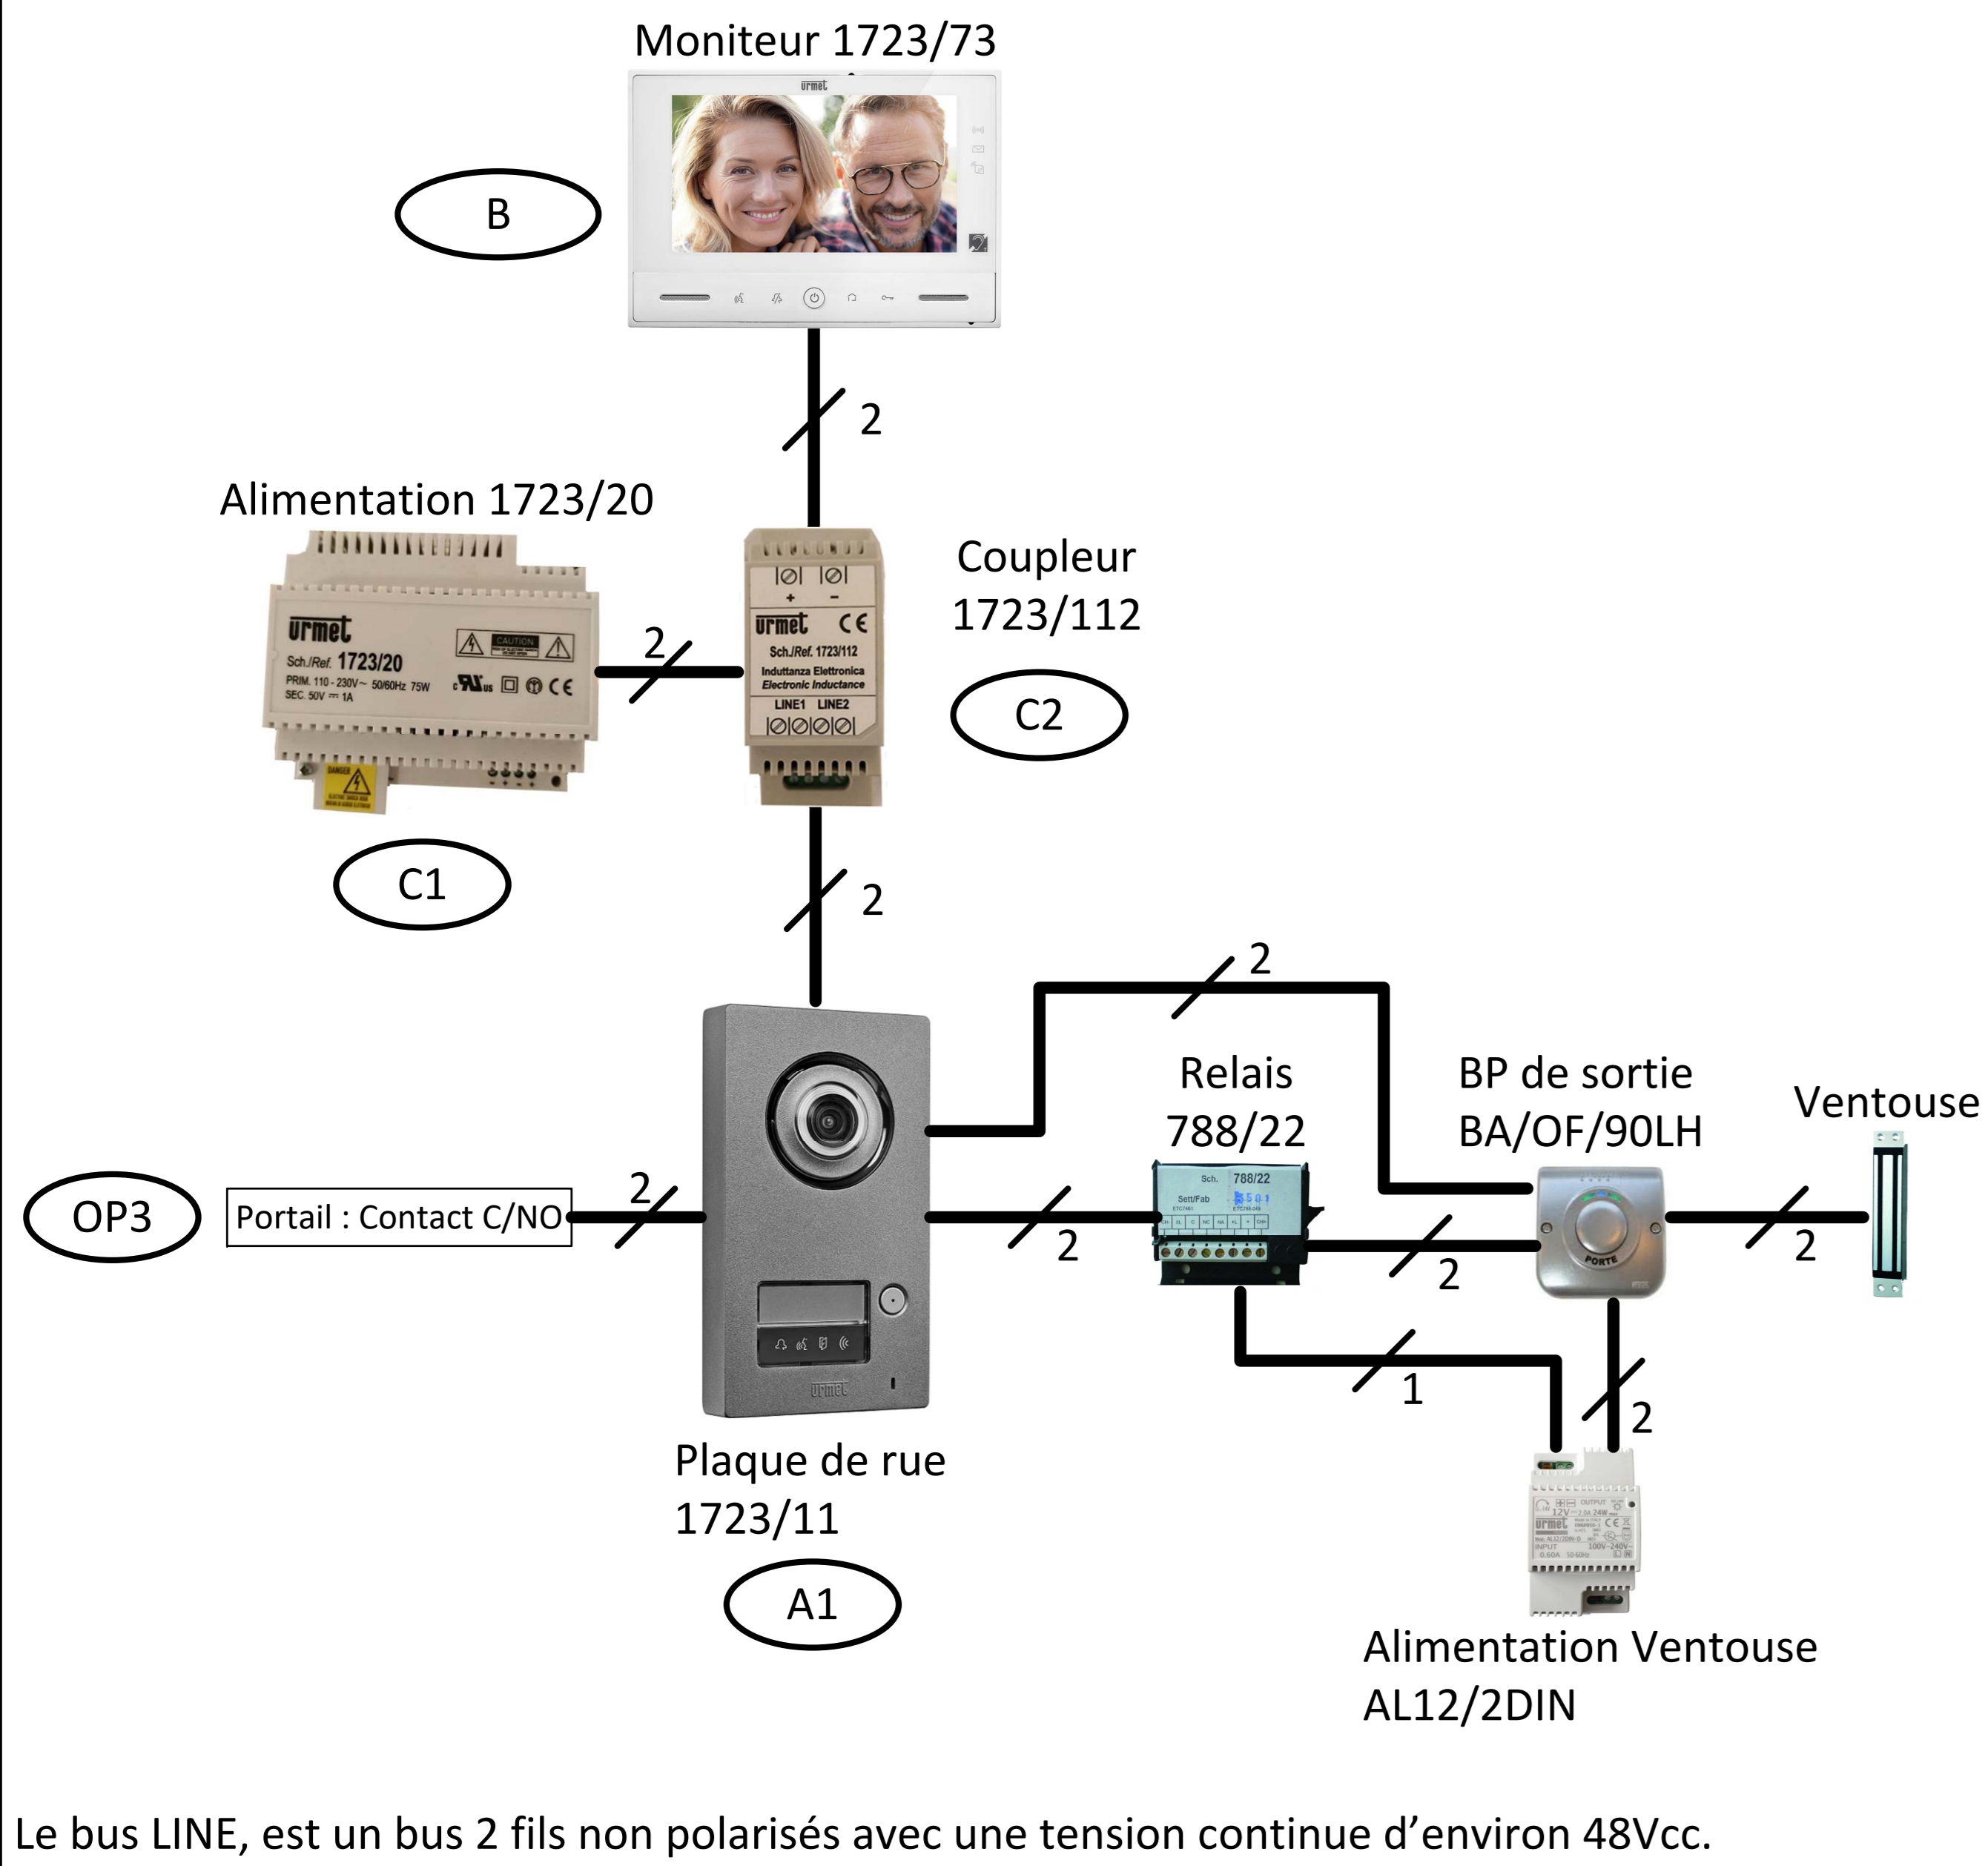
Moniteur 1723/73

urmet

B

2

Alimentation 1723/20

urmet

Sch./Ref. 1723/20

PRIM. 110 - 230V~ 50/60Hz 75W

SEC. 50V ⎓ 1A

CAUTION

DANGER

urmet

Sch./Ref. 1723/112

Indutanza Elettronica

Electronic Inductance

LINE1 LINE2

+ −

Coupleur 1723/112

2

C2

C1

2

2

Relais 788/22

BP de sortie BA/OF/90LH

Ventouse

Sch. 788/22

Sett/Fab

OP3

Portail : Contact C/NO

2

2

2

2

PORTE

urmet

1

2

Plaque de rue 1723/11

A1

urmet

12V

INPUT

100V-240V~

Alimentation Ventouse AL12/2DIN

Le bus LINE, est un bus 2 fils non polarisés avec une tension continue d’environ 48Vcc.